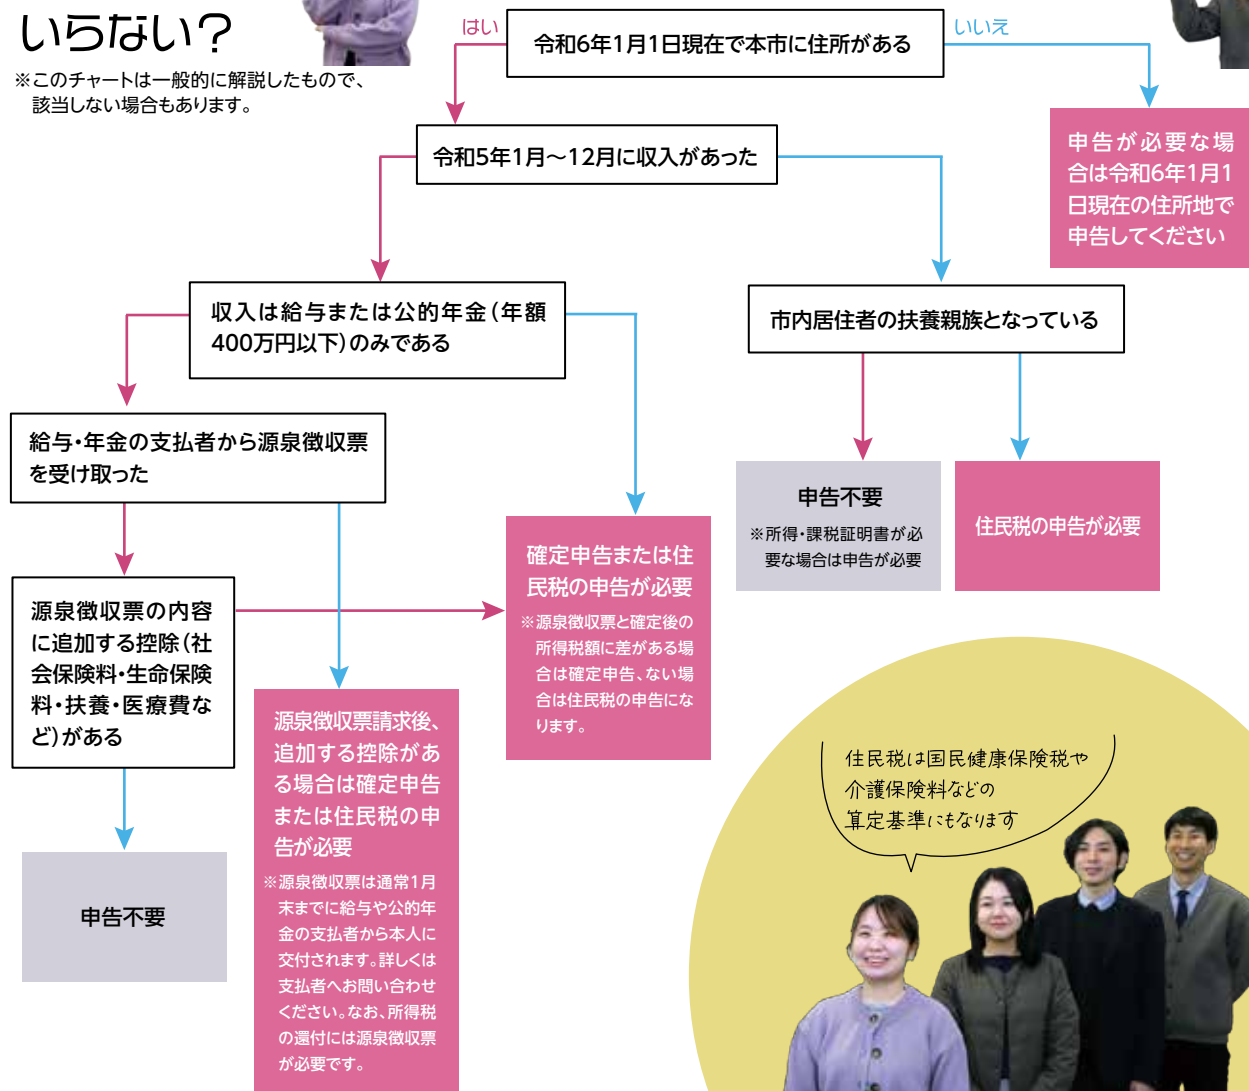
いらない？
※このチャートは一般的に解説したもので、該当しない場合もあります。

はい
令和6年1月1日現在で本市に住所がある
いいえ

申告が必要な場合は令和6年1月1日現在の住所地で申告してください

令和5年1月〜12月に収入があった

収入は給与または公的年金（年額400万円以下）のみである

市内居住者の扶養親族となっている

給与・年金の支払者から源泉徴収票を受け取った

確定申告または住民税の申告が必要
※源泉徴収票と確定後の所得税額に差がある場合は確定申告、ない場合は住民税の申告になります。

申告不要
※所得・課税証明書が必要な場合は申告が必要

住民税の申告が必要

源泉徴収票の内容に追加する控除（社会保険料・生命保険料・扶養・医療費など）がある

源泉徴収票請求後、追加する控除がある場合は確定申告または住民税の申告が必要
※源泉徴収票は通常1月末までに給与や公的年金の支払者から本人に交付されます。詳しくは支払者へお問い合わせください。なお、所得税の還付には源泉徴収票が必要です。

申告不要

住民税は国民健康保険税や介護保険料などの算定基準にもなります